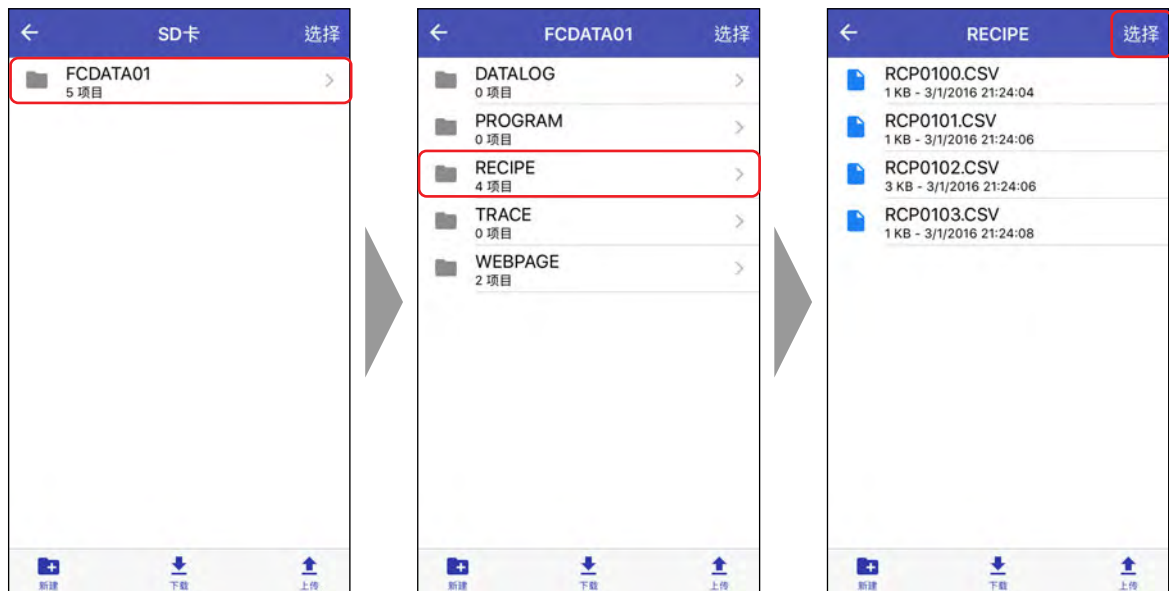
←
SD卡
选择

FCDATA01
5 项目

新建
下载
上传

←
FCDATA01
选择

DATALOG
0 项目

PROGRAM
0 项目

RECIPE
4 项目

TRACE
0 项目

WEBPAGE
2 项目

新建
下载
上传

←
RECIPE
选择

RCP0100.CSV
1 KB - 3/1/2016 21:24:04

RCP0101.CSV
1 KB - 3/1/2016 21:24:06

RCP0102.CSV
3 KB - 3/1/2016 21:24:06

RCP0103.CSV
1 KB - 3/1/2016 21:24:08

新建
下载
上传